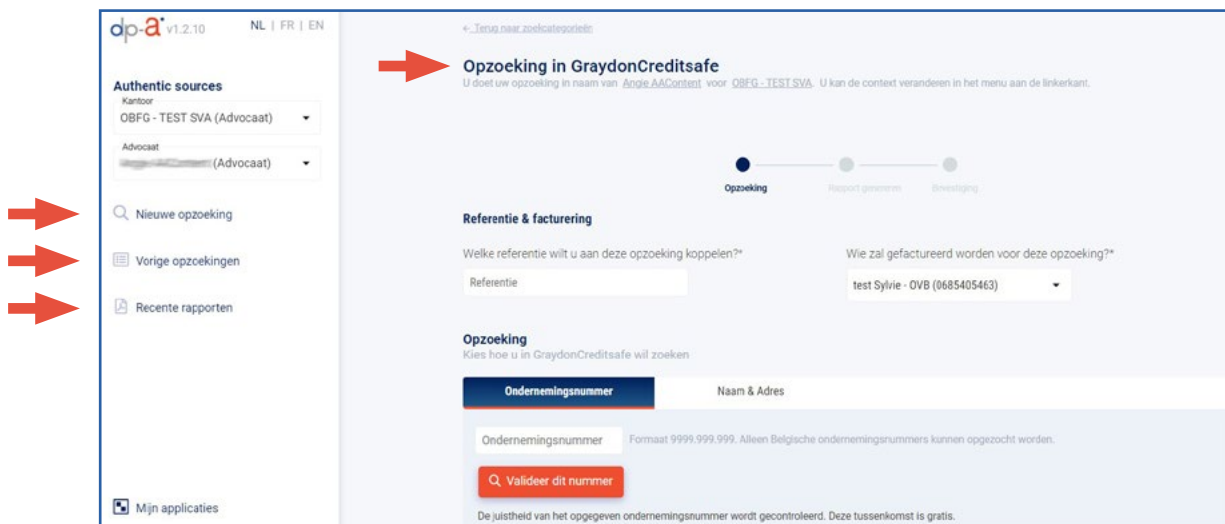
dp-a v1.2.10 NL | FR | EN

Authentic sources

Kantoor
OBFG - TEST SVA (Advocaat)

Advocaat
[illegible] (Advocaat)

Nieuwe opzoeking

Vorige opzoekingen

Recente rapporten

Mijn applicaties

← Terug naar zoekcategorieën

Opzoeking in GraydonCreditsafe

U doet uw opzoeking in naam van Angie AAContent voor OBFG - TEST SVA. U kan de context veranderen in het menu aan de linkerkant.

Opzoeking Rapport genereren Bevestiging

Referentie & facturering

Welke referentie wilt u aan deze opzoeking koppelen?*

Referentie

Wie zal gefactureerd worden voor deze opzoeking?*

test Sylvie - OVB (0685405463)

Opzoeking

Kies hoe u in GraydonCreditsafe wil zoeken

Ondernemingsnummer

Naam & Adres

Ondernemingsnummer

Formaat 9999.999.999. Alleen Belgische ondernemingsnummers kunnen opgezocht worden.

Valideer dit nummer

De juistheid van het opgegeven ondernemingsnummer wordt gecontroleerd. Deze tussenkomst is gratis.